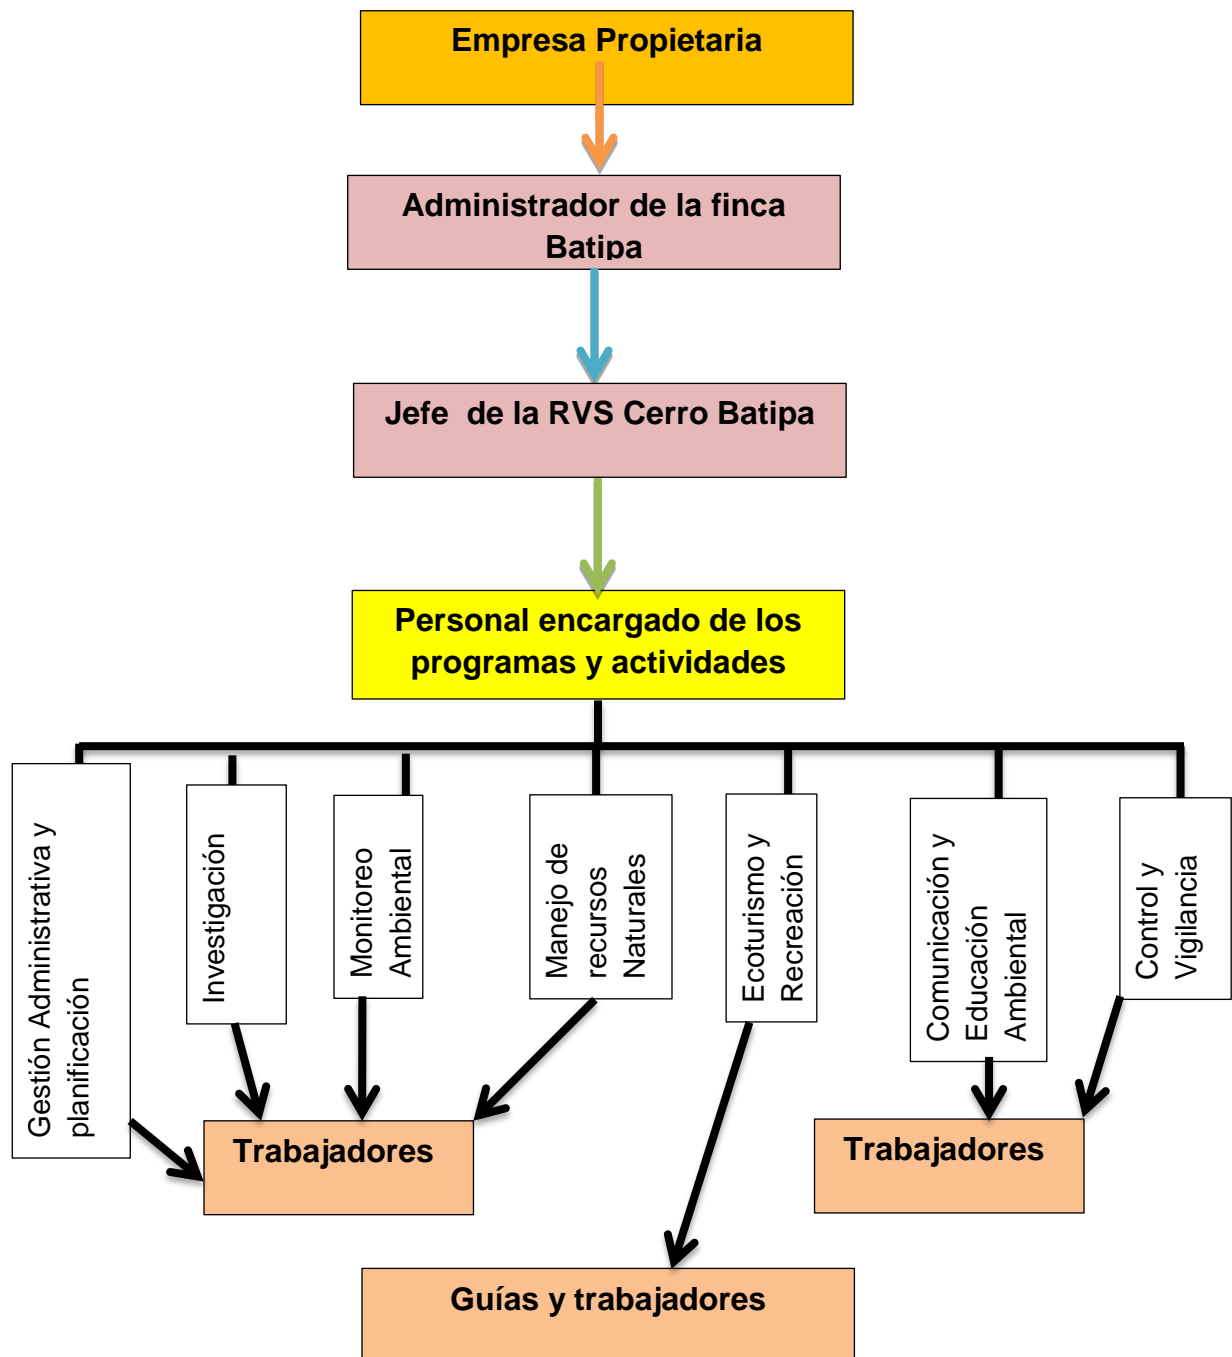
Empresa Propietaria

Administrador de la finca Batipa

Jefe de la RVS Cerro Batipa

Personal encargado de los programas y actividades

Gestión Administrativa y planificación

Investigación

Monitoreo Ambiental

Manejo de recursos Naturales

Ecoturismo y Recreación

Comunicación y Educación Ambiental

Control y Vigilancia

Trabajadores

Trabajadores

Guías y trabajadores